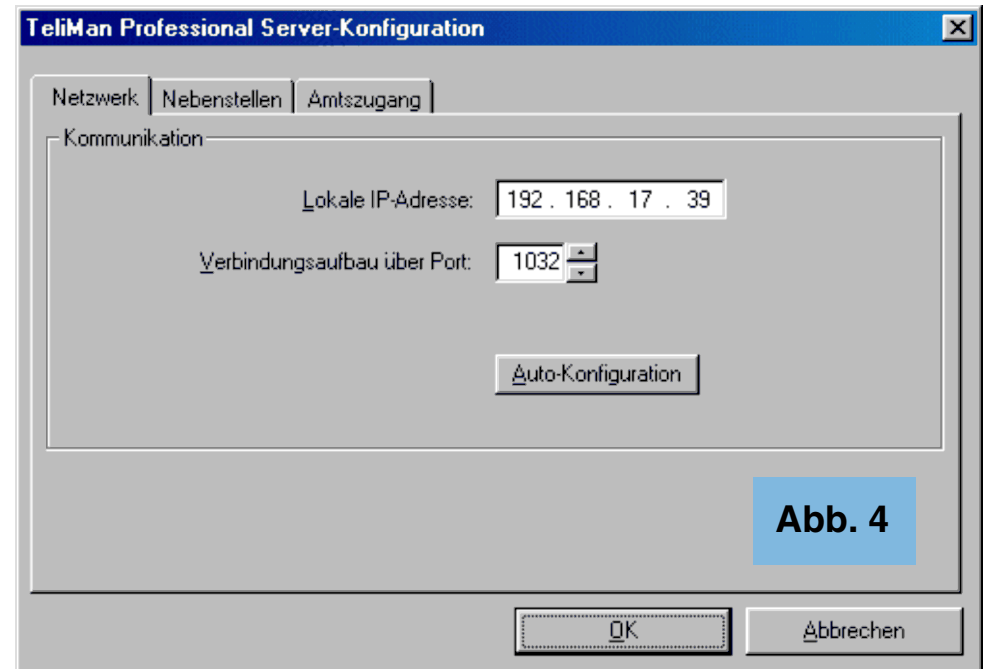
TeliMan Professional Server-Konfiguration

Netzwerk | Nebenstellen | Amtszugang

Kommunikation

Lokale IP-Adresse: 192 . 168 . 17 . 39

Verbindungsaufbau über Port: 1032

Auto-Konfiguration

Abb. 4

OK

Abbrechen